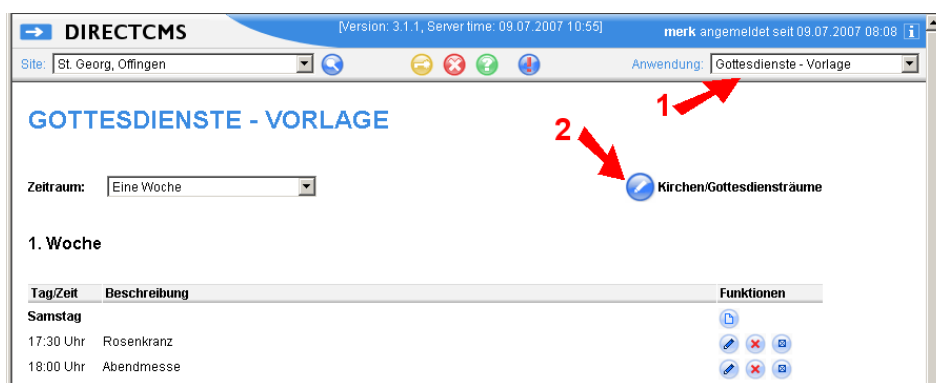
DIRECTCMS

[Version: 3.1.1, Server time: 09.07.2007 10:55]

merk angemeldet seit 09.07.2007 08:08

Site: St. Georg, Offingen

Anwendung: Gottesdienste - Vorlage

1

2

GOTTESDIENSTE - VORLAGE

Kirchen/Gottesdiensträume

Zeitraum: Eine Woche

1. Woche

| Tag/Zeit | Beschreibung | Funktionen |
|---|---|---|
| Samstag | | |
| 17:30 Uhr | Rosenkranz | |
| 18:00 Uhr | Abendmesse | |